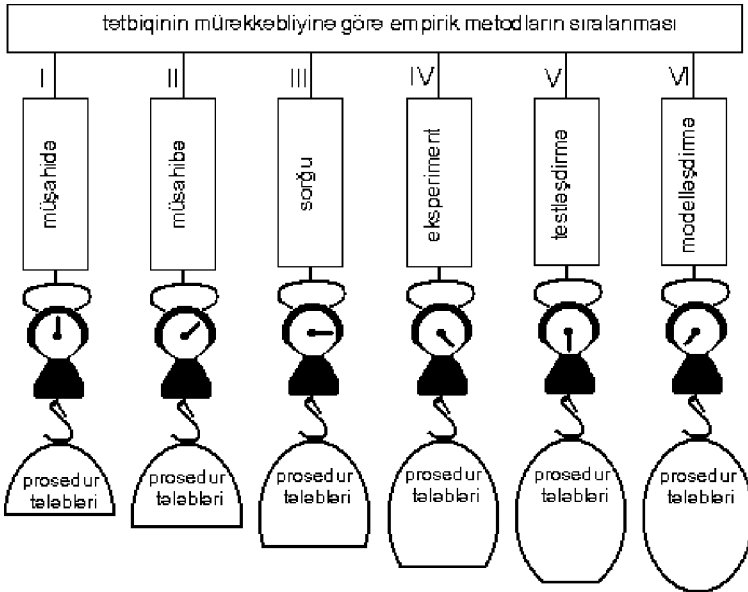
tetbiqinin mürekkebliyine göre empirik metodların sıralanması

I
müşahide
prosedur tələbləri

II
müsahibə
prosedur tələbləri

III
sorğu
prosedur tələbləri

IV
eksperiment
prosedur tələbləri

V
testləşdirmə
prosedur tələbləri

VI
modelləşdirmə
prosedur tələbləri